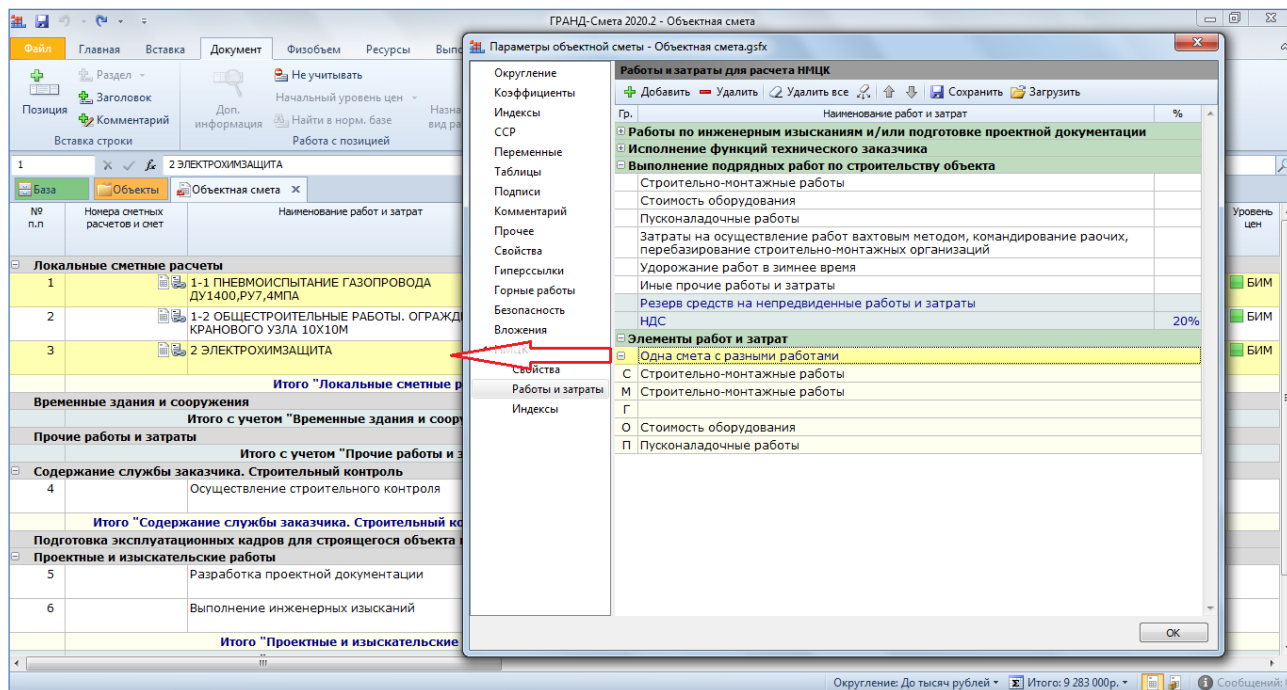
ГРАНД-Смета 2020.2 - Объектная смета

Файл | Главная | Вставка | Документ | Физобъем | Ресурсы | Выпо

Позиция | Раздел | Заголовок | Комментарий | Вставка строки | Доп. информация | Не учитывать | Начальный уровень цен | Найти в норм. базе | Работа с позицией | Назна вид ра

1 | 2 ЭЛЕКТРОХИМЗАЩИТА

База | Объекты | Объектная смета

| № п.п | Номера сметных расчетов и смет | Наименование работ и затрат | Уровень цен |
|---|---|---|---|
| Локальные сметные расчеты | | | |
| 1 | | 1-1 ПНЕВМОИСПЫТАНИЕ ГАЗОПРОВОДА ДУ1400,РУ7,4МПА | БИМ |
| 2 | | 1-2 ОБЩЕСТРОИТЕЛЬНЫЕ РАБОТЫ. ОГРАЖД КРАНОВОГО УЗЛА 10Х10М | БИМ |
| 3 | | 2 ЭЛЕКТРОХИМЗАЩИТА | БИМ |
| | | Итого "Локальные сметные р | |
| Временные здания и сооружения | | | |
| | | Итого с учетом "Временные здания и соору | |
| Прочие работы и затраты | | | |
| | | Итого с учетом "Прочие работы и з | |
| Содержание службы заказчика. Строительный контроль | | | |
| 4 | | Осуществление строительного контроля | |
| | | Итого "Содержание службы заказчика. Строительный ко | |
| Подготовка эксплуатационных кадров для строящегося объекта | | | |
| Проектные и изыскательские работы | | | |
| | | Разработка проектной документации | |
| 6 | | Выполнение инженерных изысканий | |
| | | Итого "Проектные и изыскательские | |

Параметры объектной сметы - Объектная смета.gsfx

Округление
Коэффициенты
Индексы
ССР
Переменные
Таблицы
Подписи
Комментарий
Прочее
Свойства
Гиперссылки
Горные работы
Безопасность
Вложения
НМЦК
Свойства
Работы и затраты
Индексы

Работы и затраты для расчета НМЦК

Добавить | Удалить | Удалить все | Сохранить | Загрузить

| Гр. | Наименование работ и затрат | % |
|---|---|---|
| | Работы по инженерным изысканиям и/или подготовке проектной документации | |
| | Исполнение функций технического заказчика | |
| | Выполнение подрядных работ по строительству объекта | |
| | Строительно-монтажные работы | |
| | Стоимость оборудования | |
| | Пусконаладочные работы | |
| | Затраты на осуществление работ вахтовым методом, командирование раочих, перебазирование строительно-монтажных организаций | |
| | Удорожание работ в зимнее время | |
| | Иные прочие работы и затраты | |
| | Резерв средств на непредвиденные работы и затраты | |
| | НДС | 20% |
| | Элементы работ и затрат | |
| | Одна смета с разными работами | |
| С | Строительно-монтажные работы | |
| М | Строительно-монтажные работы | |
| Г | | |
| О | Стоимость оборудования | |
| П | Пусконаладочные работы | |

OK

Округление: До тысяч рублей | Итого: 9 283 000р. | Сообщений: